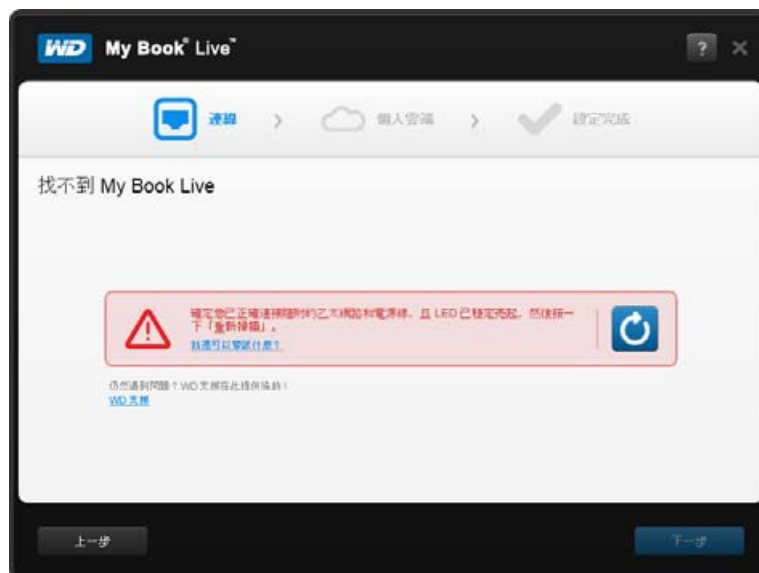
WD My Book® Live™

?

連線 › 個人雲端 › 設定完成

找不到 My Book Live

確定您已正確連接隨附的乙太網路和電源線，且 LED 已穩定亮起，然後按一下「重新掃描」。
我還可以嘗試什麼？

仍然遇到問題？WD 支援在此提供協助！
WD 支援

上一步

下一步